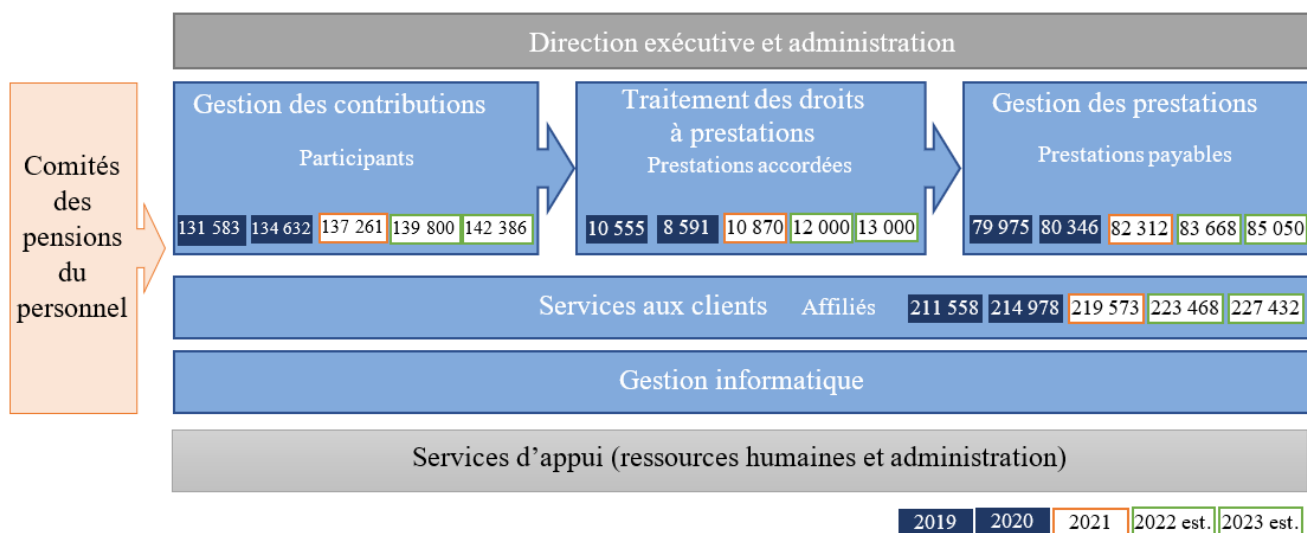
Direction exécutive et administration

Comités des pensions du personnel

Gestion des contributions

Participants

131 583 134 632 137 261 139 800 142 386

Traitement des droits à prestations

Prestations accordées

10 555 8 591 10 870 12 000 13 000

Gestion des prestations

Prestations payables

79 975 80 346 82 312 83 668 85 050

Services aux clients Affiliés 211 558 214 978 219 573 223 468 227 432

Gestion informatique

Services d’appui (ressources humaines et administration)

2019 2020 2021 2022 est. 2023 est.